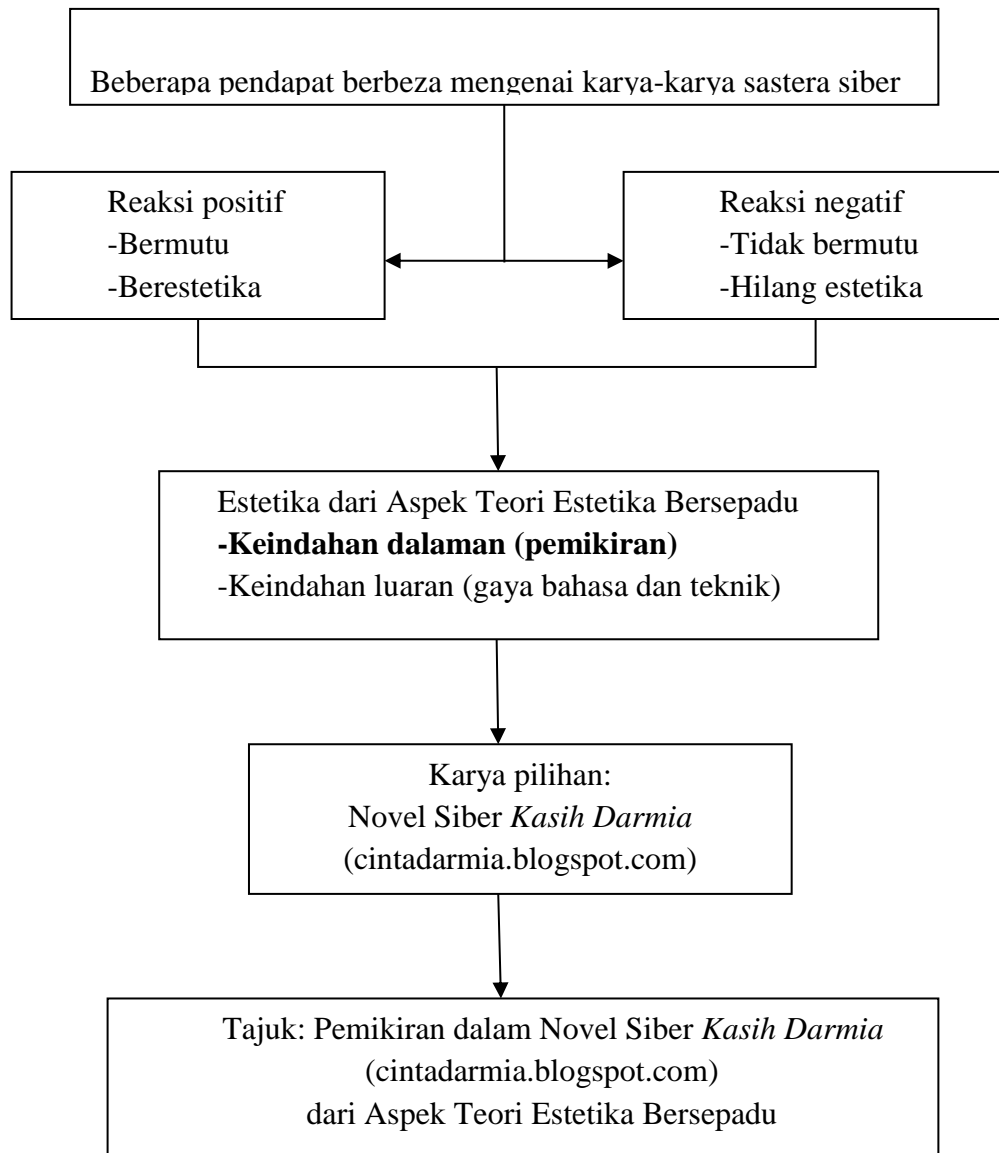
Beberapa pendapat berbeza mengenai karya-karya sastera siber

Reaksi positif
-Bermutu
-Berestetika

Reaksi negatif
-Tidak bermutu
-Hilang estetika

Estetika dari Aspek Teori Estetika Bersepadu
**-Keindahan dalaman (pemikiran)**
-Keindahan luaran (gaya bahasa dan teknik)

Karya pilihan:
Novel Siber *Kasih Darmia*
(cintadarmia.blogspot.com)

Tajuk: Pemikiran dalam Novel Siber *Kasih Darmia*
(cintadarmia.blogspot.com)
dari Aspek Teori Estetika Bersepadu